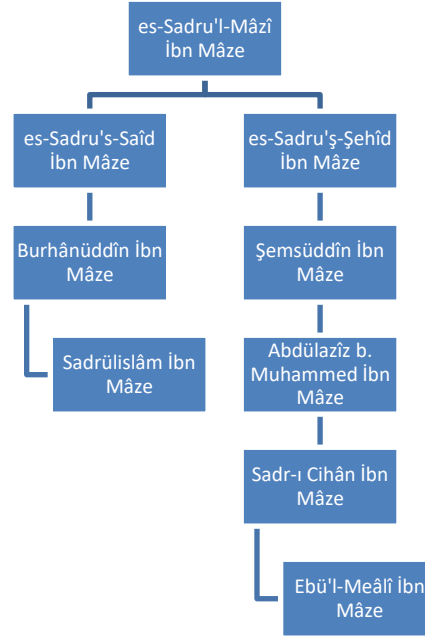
es-Sadru'l-Mâzî İbn Mâze

es-Sadru's-Saîd İbn Mâze

es-Sadru'ş-Şehîd İbn Mâze

Burhânüddîn İbn Mâze

Sadrülislâm İbn Mâze

Şemsüddîn İbn Mâze

Abdülazîz b. Muhammed İbn Mâze

Sadr-ı Cihân İbn Mâze

Ebü'l-Meâlî İbn Mâze